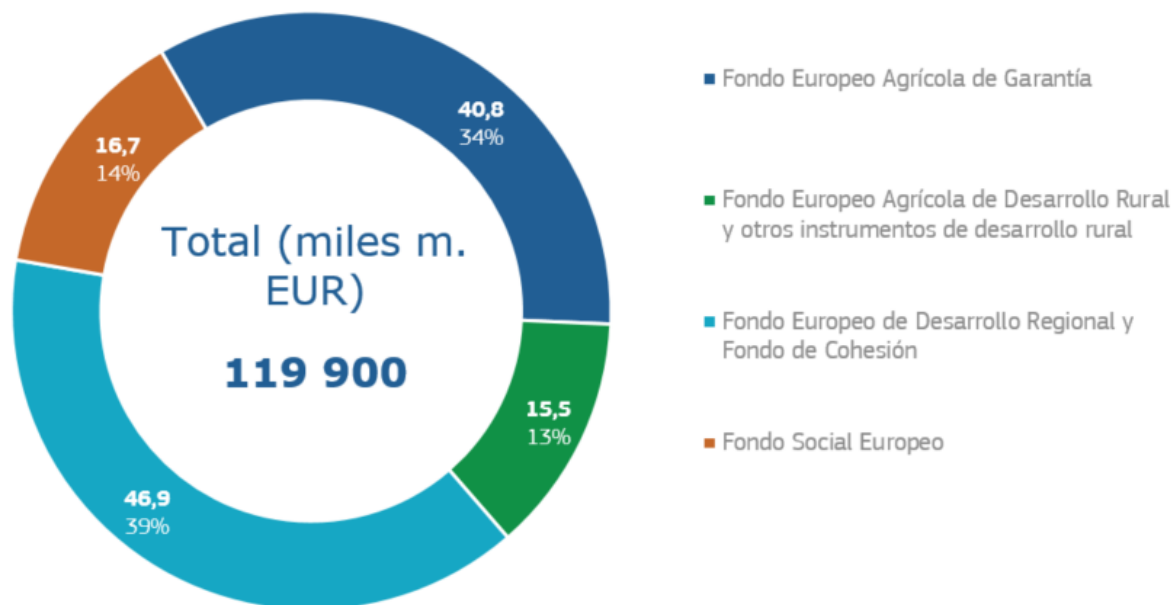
Total (miles m. EUR)

119 900

40,8
34%

15,5
13%

46,9
39%

16,7
14%

Fondo Europeo Agrícola de Garantía

Fondo Europeo Agrícola de Desarrollo Rural y otros instrumentos de desarrollo rural

Fondo Europeo de Desarrollo Regional y Fondo de Cohesión

Fondo Social Europeo